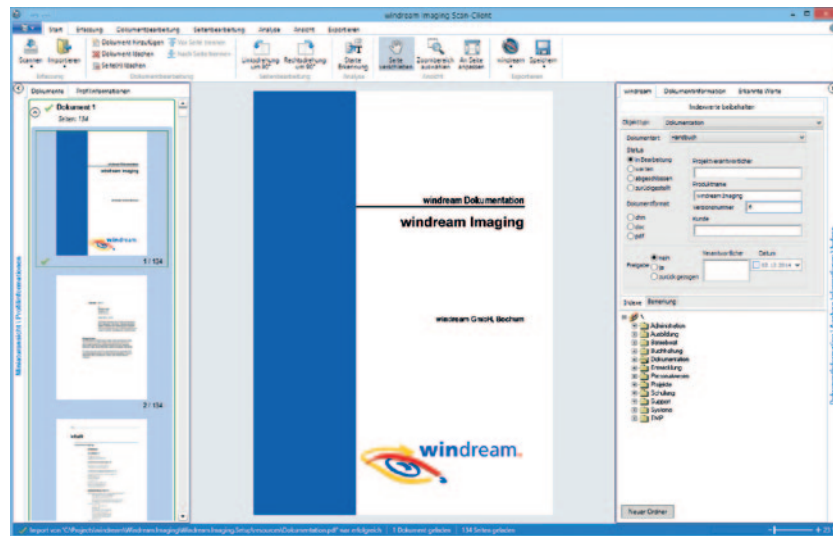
windream Imaging Scan-Client

Start | Erfassung | Dokumentbearbeitung | Seitenbearbeitung | Analyse | Ansicht | Exportieren

Scannen | Importieren | Dokument hinzufügen | Dokument löschen | Seite(n) löschen | Vor Seite trennen | Nach Seite trennen | Linksdrehung um 90° | Rechtsdrehung um 90° | Starte Erkennung | Seite verschieben | Zoombereich auswählen | An Seite anpassen | windream | Speichern

Erfassung | Dokumentbearbeitung | Seitenbearbeitung | Analyse | Ansicht | Exportieren

Dokumente | Profilinformationen

Dokument 1
Seiten: 134

windream Imaging

windream

1 / 134

2 / 134

windream Dokumentation

windream Imaging

windream GmbH, Bochum

windream.

windream | Dokumentinformation | Erkannte Werte

Indexwerte beibehalten

Objekttyp: Dokumentation

Dokumentart: Handbuch

Status
in Bearbeitung
warten
abgeschlossen
zurückgestellt

Projektverantwortlicher

Produktname
windream Imaging

Versionsnummer

Dokumentformat
chm
doc
pdf

Kunde

Freigabe
nein
ja
zurückgezogen

Verantwortlicher

Datum

Ordner | Bemerkung

\
Administration
Ausbildung
Betriebsrat
Buchhaltung
Dokumentation
Entwicklung
Personalwesen
Projekte
Schulung
Support
Systeme
TMP

Neuer Ordner

Import von "C:\Projekt\windream\Windream\Imaging\Windream.Imaging.Setup\resources\Dokumentation.pdf" war erfolgreich | 1 Dokument geladen | 134 Seiten geladen